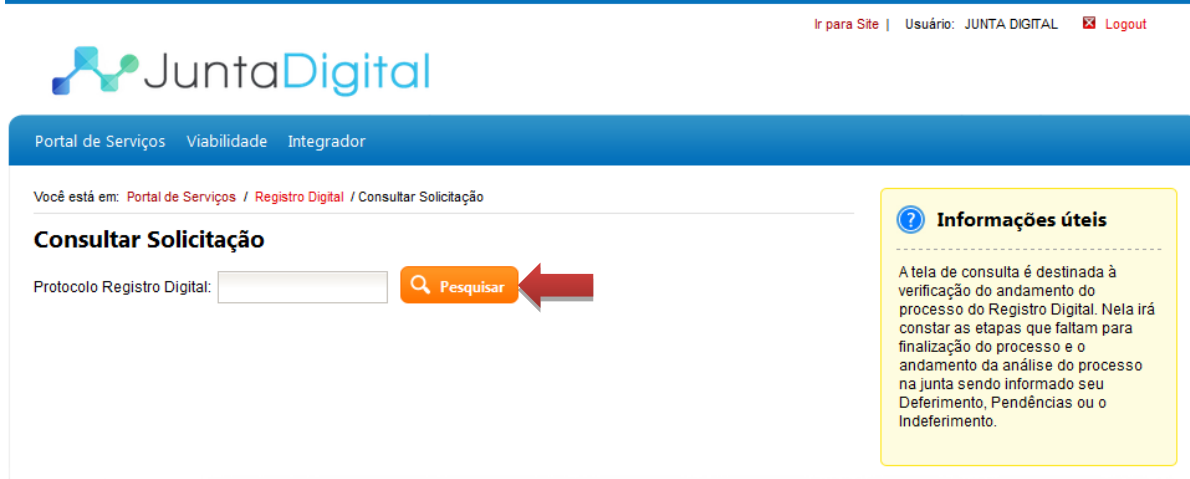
Ir para Site | Usuário: JUNTA DIGITAL Logout

JuntaDigital

Portal de Serviços Viabilidade Integrador

Você está em: Portal de Serviços / Registro Digital / Consultar Solicitação

Consultar Solicitação

Protocolo Registro Digital: Pesquisar

Informações úteis

A tela de consulta é destinada à verificação do andamento do processo do Registro Digital. Nela irá constar as etapas que faltam para finalização do processo e o andamento da análise do processo na junta sendo informado seu Deferimento, Pendências ou o Indeferimento.